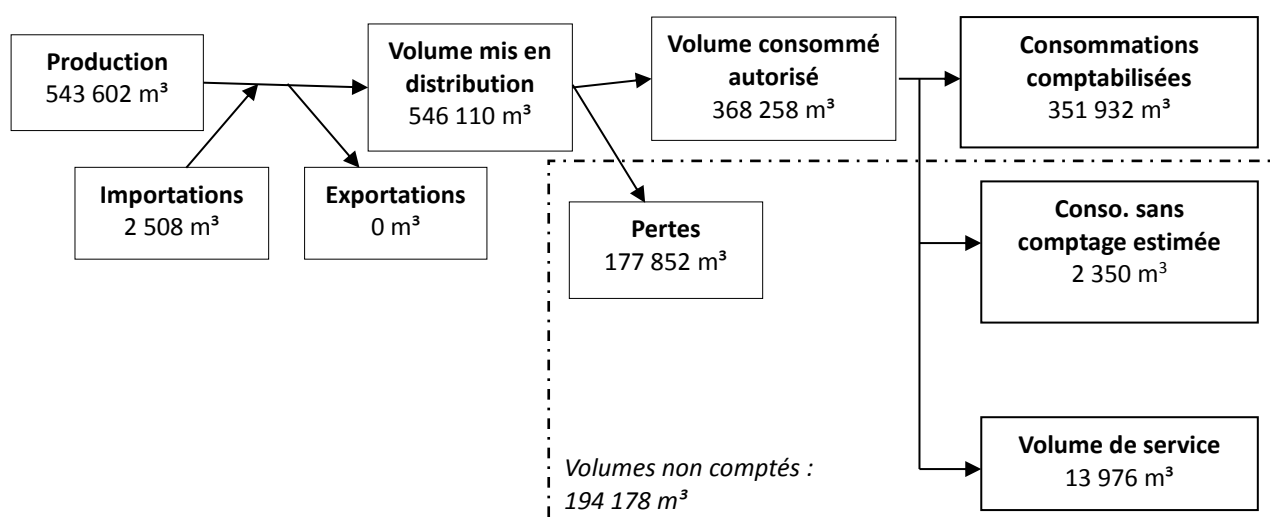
**Production**
543 602 m³

**Importations**
2 508 m³

**Exportations**
0 m³

**Volume mis en distribution**
546 110 m³

**Volume consommé autorisé**
368 258 m³

**Pertes**
177 852 m³

**Consommations comptabilisées**
351 932 m³

**Conso. sans comptage estimée**
2 350 m$^3$

**Volume de service**
13 976 m³

*Volumes non comptés : 194 178 m³*